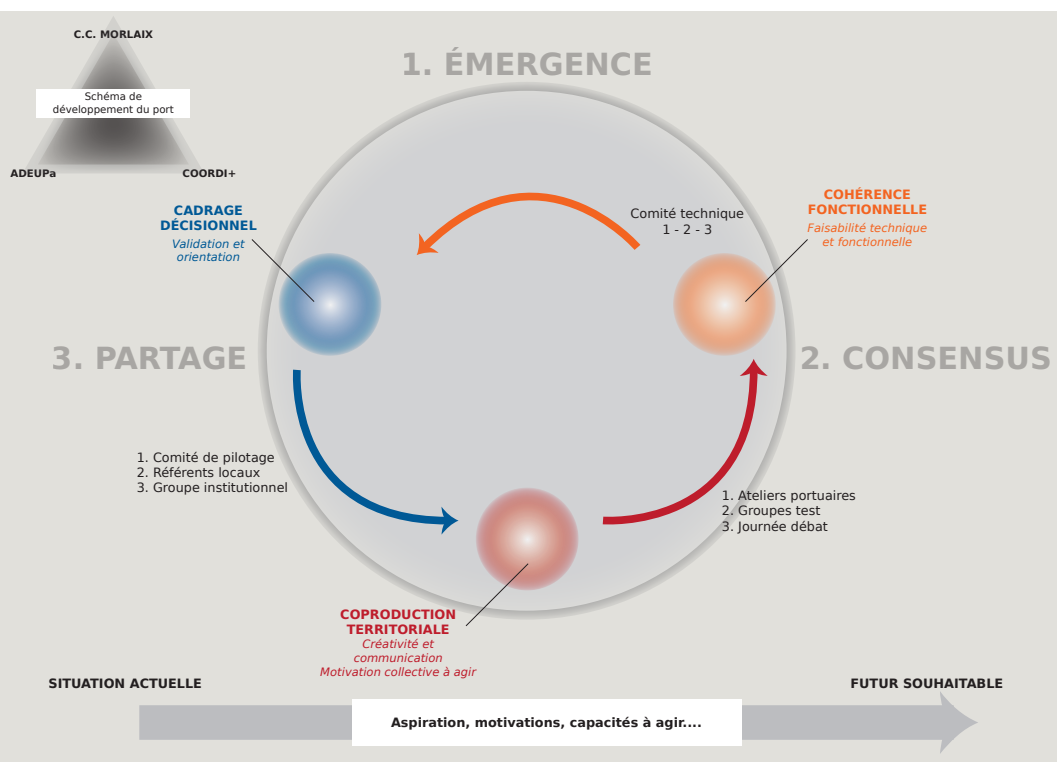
C.C. MORLAIX

Schéma de développement du port

ADEUPa

COORDI+

1. ÉMERGENCE

CADRAGE DÉCISIONNEL
Validation et orientation

Comité technique
1 - 2 - 3

COHÉRENCE FONCTIONNELLE
Faisabilité technique et fonctionnelle

3. PARTAGE

2. CONSENSUS

1. Comité de pilotage
2. Référents locaux
3. Groupe institutionnel

1. Ateliers portuaires
2. Groupes test
3. Journée débat

COPRODUCTION TERRITORIALE
Créativité et communication
Motivation collective à agir

SITUATION ACTUELLE

FUTUR SOUHAITABLE

Aspiration, motivations, capacités à agir....